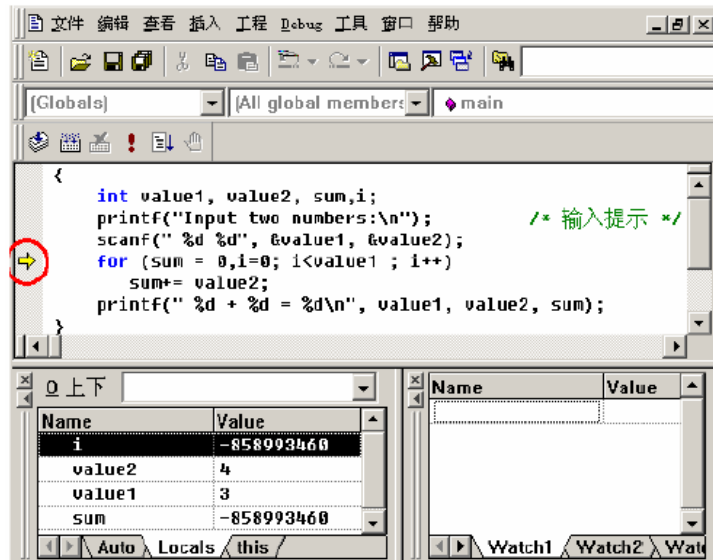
文件 编辑 查看 插入 工程 Debug 工具 窗口 帮助

(Globals) | (All global members | main

{
    int value1, value2, sum,i;
    printf("Input two numbers:\n");   /* 输入提示 */
    scanf(" %d %d", &value1, &value2);
    for (sum = 0,i=0; i<value1 ; i++)
        sum+= value2;
    printf(" %d + %d = %d\n", value1, value2, sum);
}

上下

| Name | Value |
|---|---|
| i | -858993460 |
| value2 | 4 |
| value1 | 3 |
| sum | -858993460 |

Auto | Locals | this

| Name | Value |
|---|---|
| | |

Watch1 | Watch2 | Wat